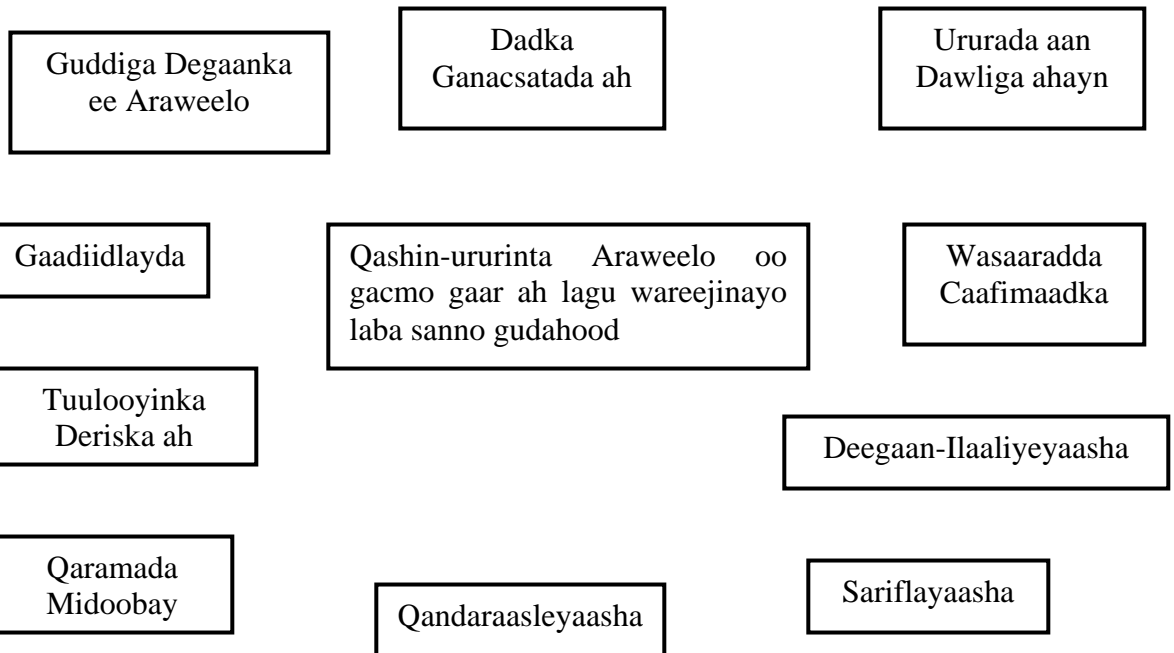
Guddiga Degaanka ee Araweelo

Dadka Ganacsatada ah

Ururada aan Dawliga ahayn

Gaadiidlayda

Qashin-ururinta Araweelo oo gacmo gaar ah lagu wareejinayo laba sanno gudahood

Wasaaradda Caafimaadka

Tuulooyinka Deriska ah

Deegaan-Ilaaliyeyaasha

Qaramada Midoobay

Qandaraasleyaasha

Sariflayaasha